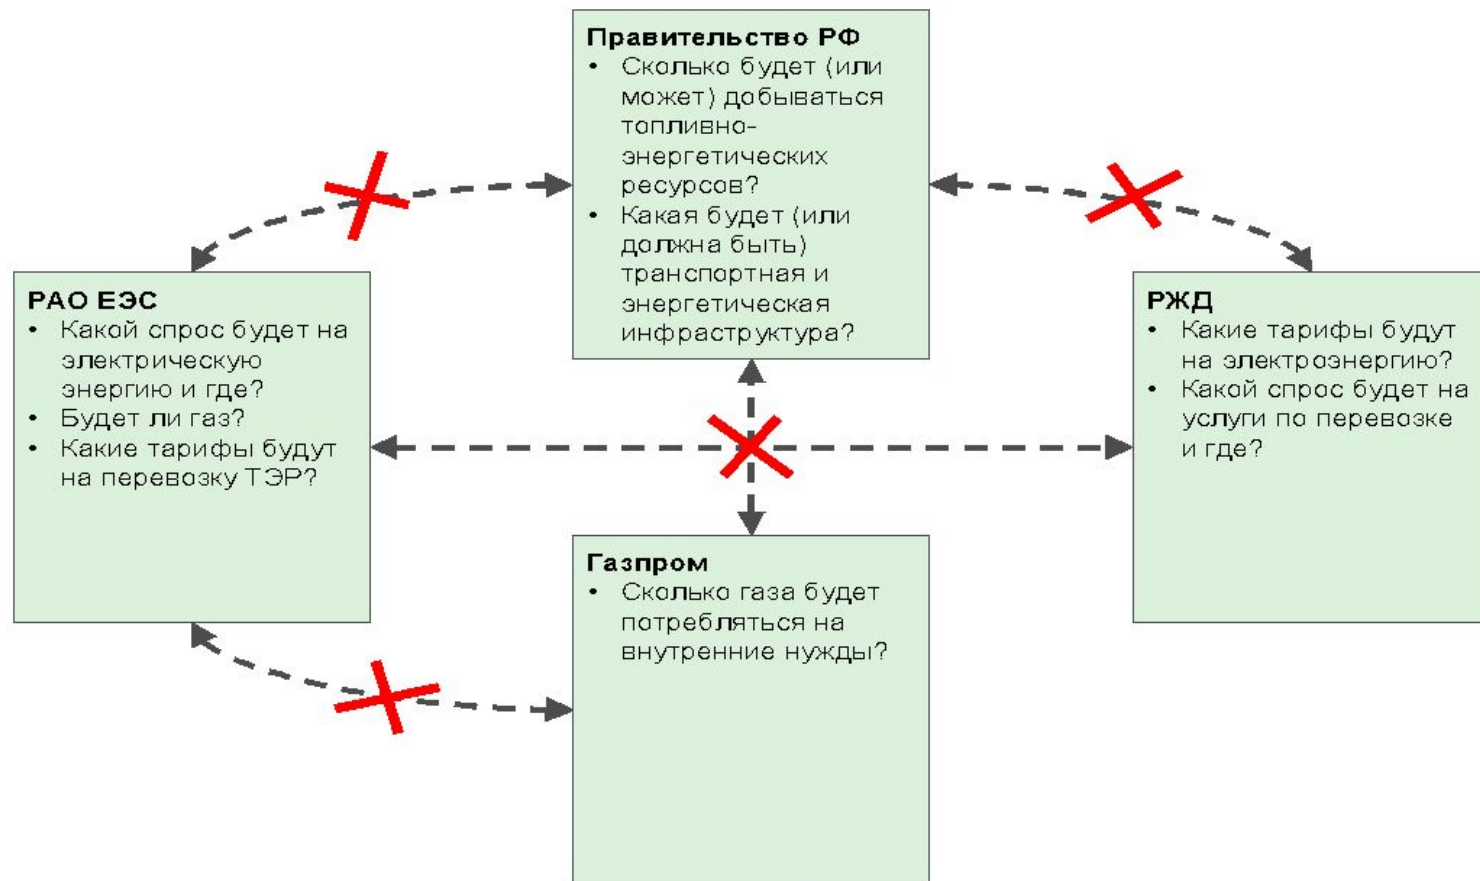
Правительство РФ
• Сколько будет (или может) добываться топливно-энергетических ресурсов?
• Какая будет (или должна быть) транспортная и энергетическая инфраструктура?

РАО ЕЭС
• Какой спрос будет на электрическую энергию и где?
• Будет ли газ?
• Какие тарифы будут на перевозку ТЭР?

РЖД
• Какие тарифы будут на электроэнергию?
• Какой спрос будет на услуги по перевозке и где?

Газпром
• Сколько газа будет потребляться на внутренние нужды?